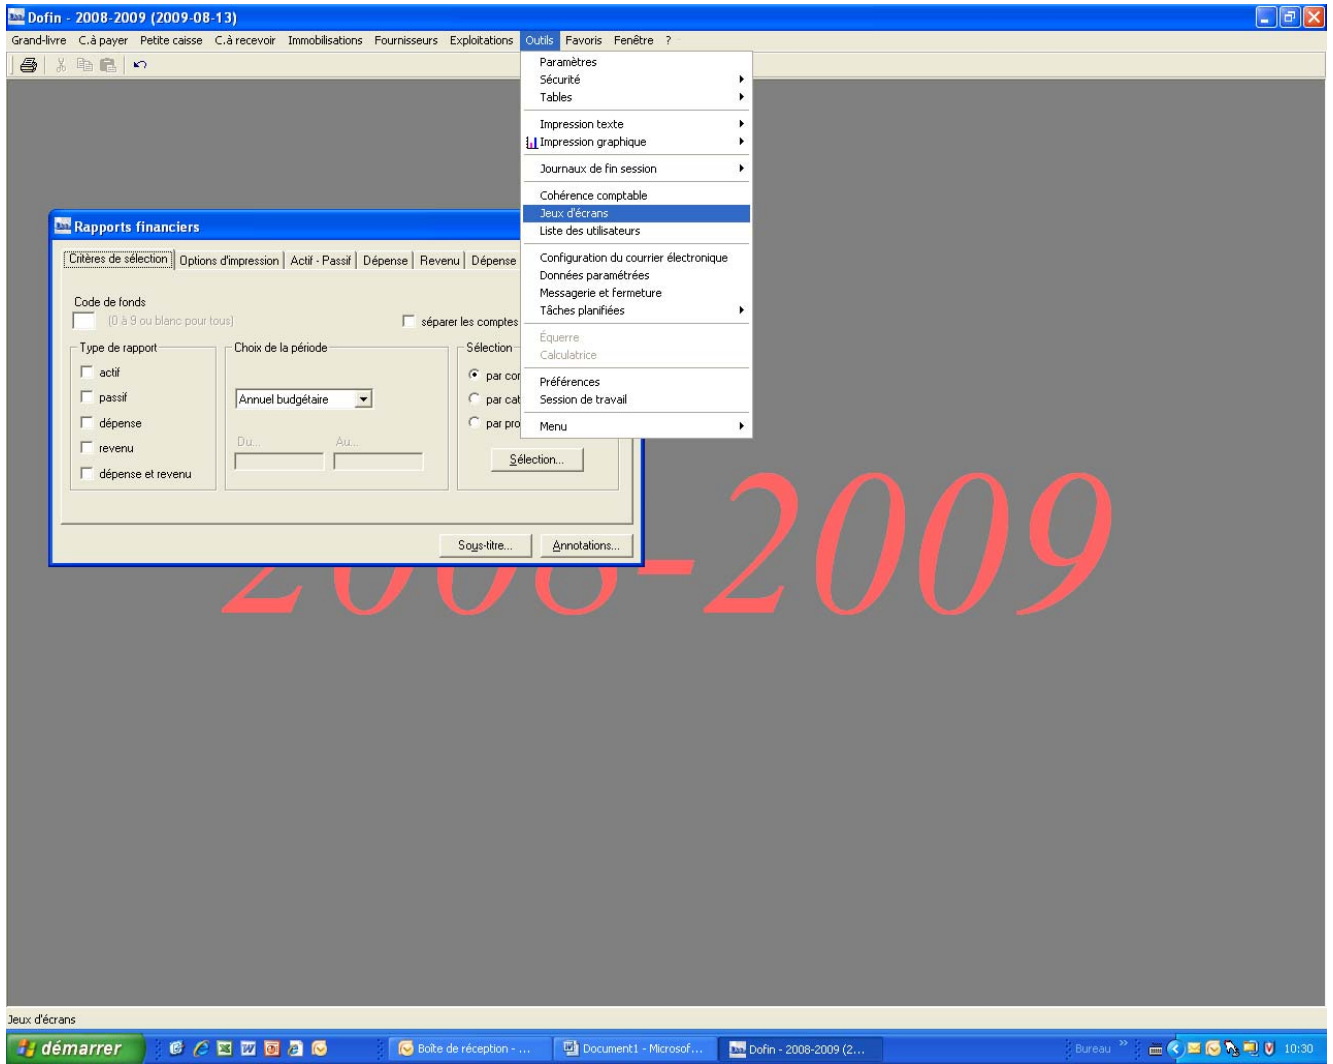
Dofin - 2008-2009 (2009-08-13)

Grand-livre C.à payer Petite caisse C.à recevoir Immobilisations Fournisseurs Exploitations Outils Favoris Fenêtre ?

Paramètres
Sécurité
Tables
Impression texte
Impression graphique
Journaux de fin session
Cohérence comptable
Jeux d'écrans
Liste des utilisateurs
Configuration du courrier électronique
Données paramétrées
Messagerie et fermeture
Tâches planifiées
Équerre
Calculatrice
Préférences
Session de travail
Menu

Rapports financiers

Critères de sélection | Options d'impression | Actif - Passif | Dépense | Revenu | Dépense

Code de fonds
(0 à 9 ou blanc pour tous)
séparer les comptes

Type de rapport
actif
passif
dépense
revenu
dépense et revenu

Choix de la période
Annuel budgétaire
Du...
Au...

Sélection
par co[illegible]
par cat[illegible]
par pro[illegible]
Sélection...

Sous-titre...
Annotations...

2008-2009

Jeux d'écrans

démarrer
Boîte de réception - ...
Document1 - Microsof...
Dofin - 2008-2009 (2...
Bureau
10:30